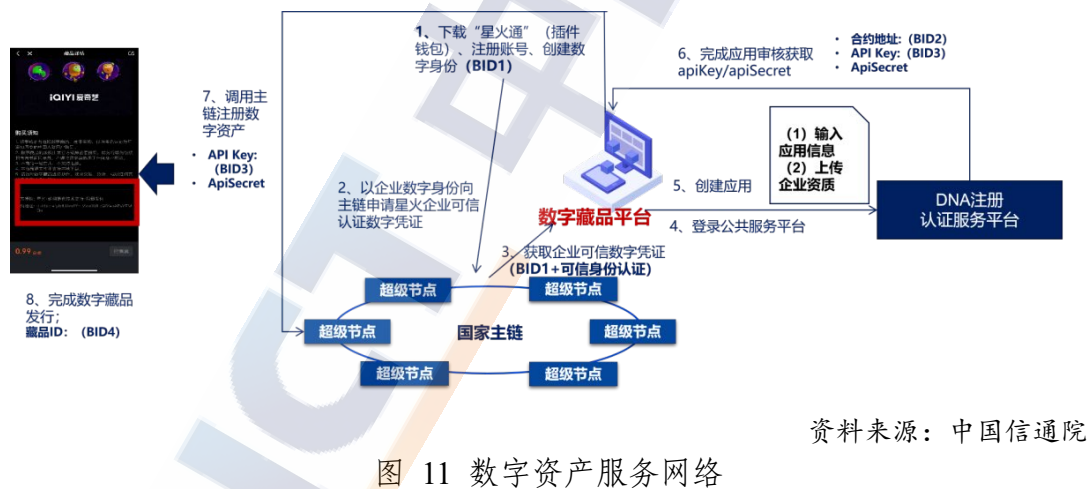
藏品详情

iQIYI 爱奇艺

购买须知

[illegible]

0.99

7、调用主链注册数字资产

• API Key:（BID3）
• ApiSecret

8、完成数字藏品发行；
藏品ID：（BID4）

1、下载“星火通”（插件钱包）、注册账号、创建数字身份（BID1）

2、以企业数字身份向主链申请星火企业可信认证数字凭证

3、获取企业可信数字凭证（BID1+可信身份认证）

6、完成应用审核获取apiKey/apiSecret

• 合约地址：（BID2）
• API Key:（BID3）
• ApiSecret

（1）输入应用信息
（2）上传企业资质

5、创建应用

4、登录公共服务平台

数字藏品平台

DNA注册认证服务平台

超级节点

超级节点

超级节点

超级节点

超级节点

超级节点

国家主链

资料来源：中国信通院

图 11 数字资产服务网络